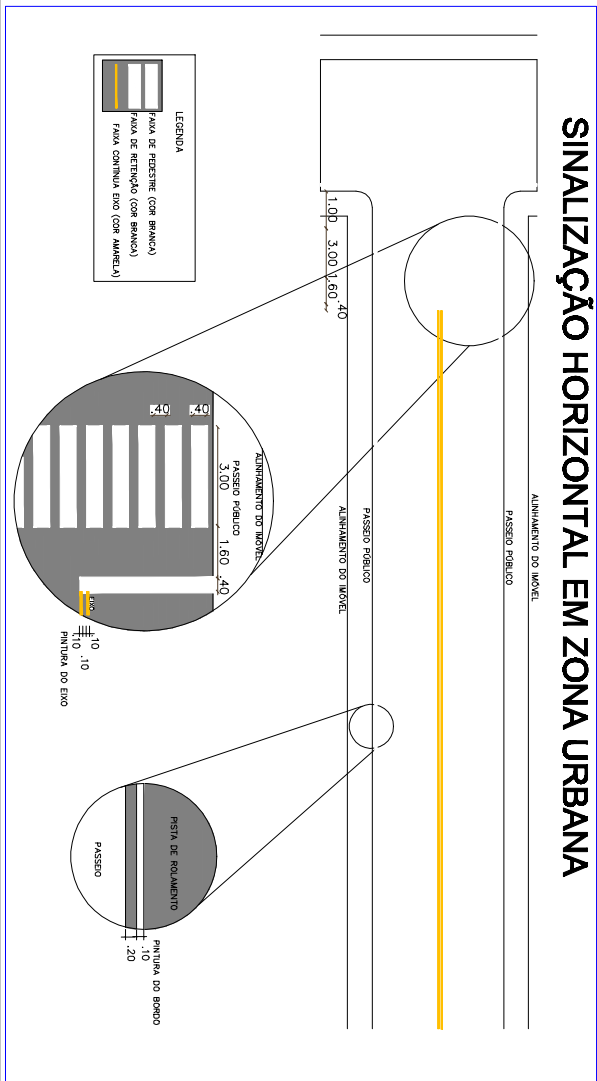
SINALIZAÇÃO HORIZONTAL EM ZONA URBANA

LEGENDA
FAIXA DE PEDESTRE (COR BRANCA)
FAIXA DE RETENÇÃO (COR BRANCA)
FAIXA CONTÍNUA EIXO (COR AMARELA)

1.00
3.00
1.60
.40

ALINHAMENTO DO IMÓVEL
PASSEIO PÚBLICO
PASSEIO PÚBLICO
ALINHAMENTO DO IMÓVEL

.40
.40
ALINHAMENTO DO IMÓVEL
PASSEIO PÚBLICO
3.00
1.60
.40
EIXO
.10
.10
.10
PINTURA DO EIXO

PISTA DE ROLAMENTO
PASSEIO
PINTURA DO BORDO
.10
.20